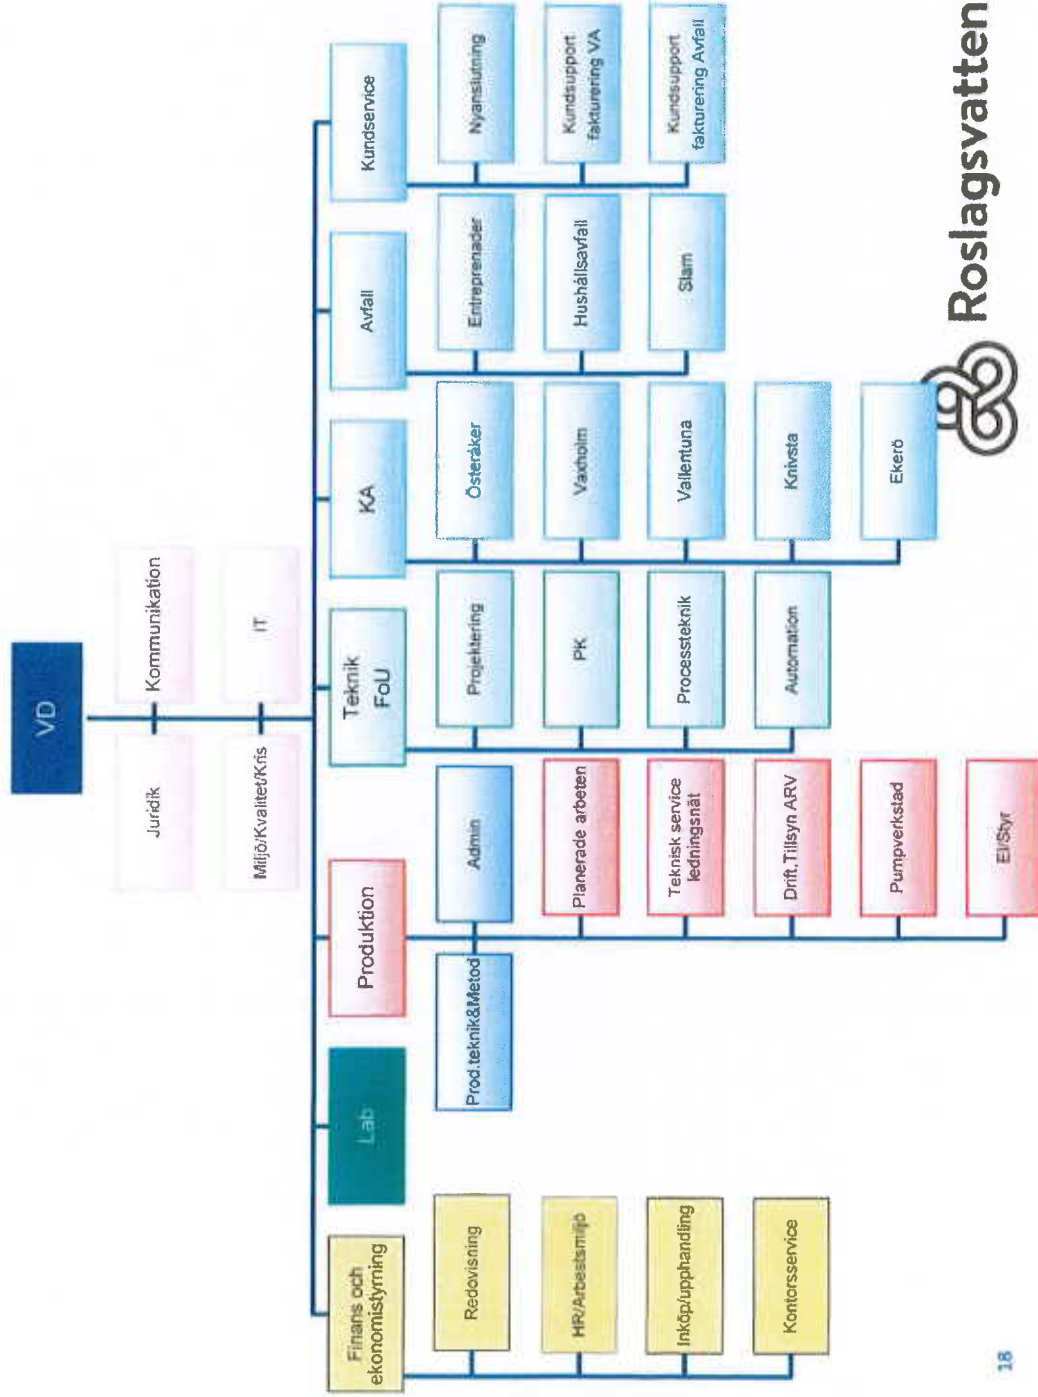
VD

Juridik

Kommunikation

Miljö/Kvalitet/Kris

IT

Finans och ekonomistyrning

Redovisning

HR/Arbetsmiljö

Inköp/upphandling

Kontorsservice

Lab

Produktion

Prod.teknik&Metod

Admin

Planerade arbeten

Teknisk service ledningsnät

Drift,Tillsyn ARV

Pumpverkstad

El/Styr

Teknik FoU

Projektering

PK

Processteknik

Automation

KA

Österåker

Vaxholm

Vallentuna

Knivsta

Ekerö

Avfall

Entreprenader

Hushållsavfall

Slam

Kundservice

Nyanslutning

Kundsupport fakturering VA

Kundsupport fakturering Avfall

Roslagsvatten

18